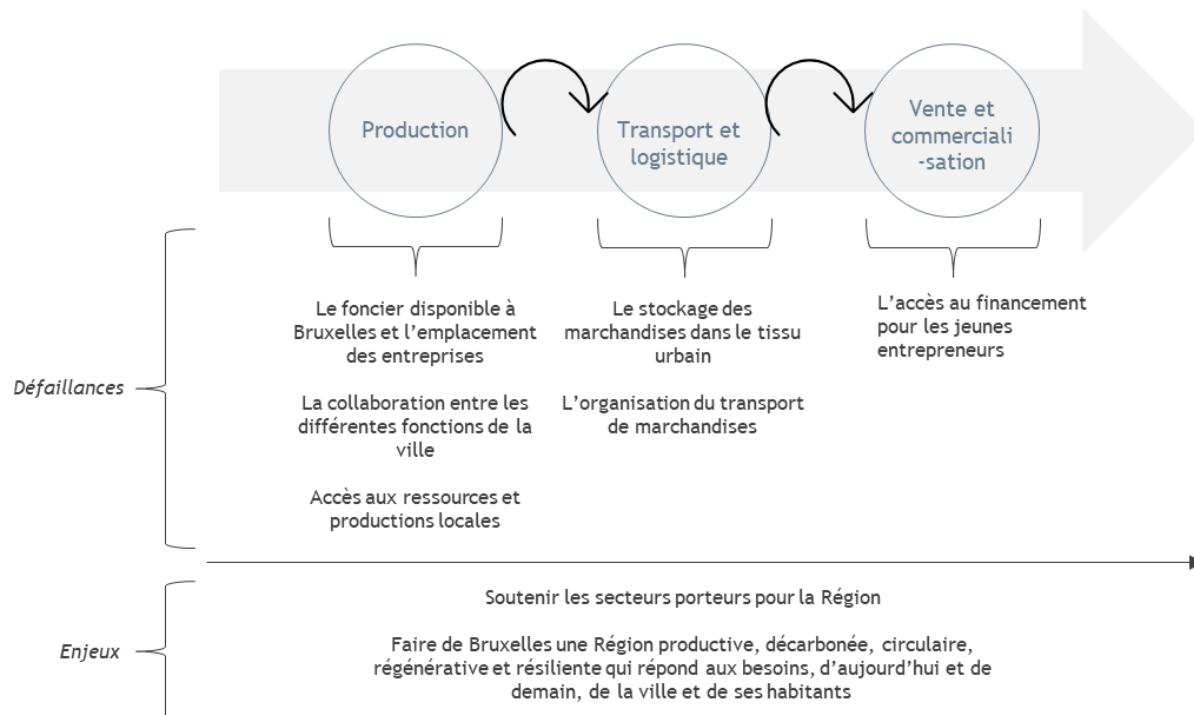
Production

Transport et logistique

Vente et commerciali -sation

Défaillances

Le foncier disponible à Bruxelles et l'emplacement des entreprises

La collaboration entre les différentes fonctions de la ville

Accès aux ressources et productions locales

Le stockage des marchandises dans le tissu urbain

L'organisation du transport de marchandises

L'accès au financement pour les jeunes entrepreneurs

Enjeux

Soutenir les secteurs porteurs pour la Région

Faire de Bruxelles une Région productive, décarbonée, circulaire, régénérative et résiliente qui répond aux besoins, d'aujourd'hui et de demain, de la ville et de ses habitants